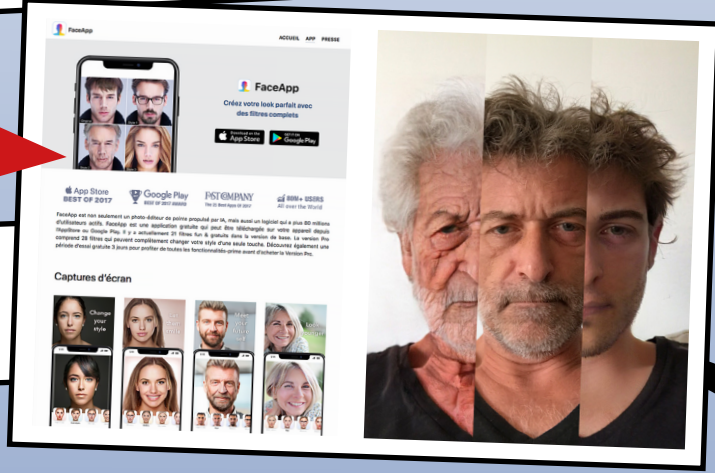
FaceApp

ACCUEIL APP PRESSE

FaceApp

Créez votre look parfait avec des filtres complets

Download on the App Store

GET IT ON Google Play

App Store BEST OF 2017

Google Play BEST OF 2017 AWARDS

FAST COMPANY

80M+ USERS All over the World

FaceApp est non seulement un photo-éditeur de pointe propulsé par IA, mais aussi un logiciel qui a plus 80 millions d'utilisateurs actifs. FaceApp est une application gratuite qui peut être téléchargée sur votre appareil depuis l'AppStore ou Google Play. Il y a actuellement 21 filtres fun & gratuits dans la version de base. La version Pro comprend 28 filtres qui peuvent complètement changer votre style d'une seule touche. Découvrez également une période d'essai gratuite 3 jours pour profiter de toutes les fonctionnalités-prime avant d'acheter la Version Pro.

Captures d'écran

Change your style